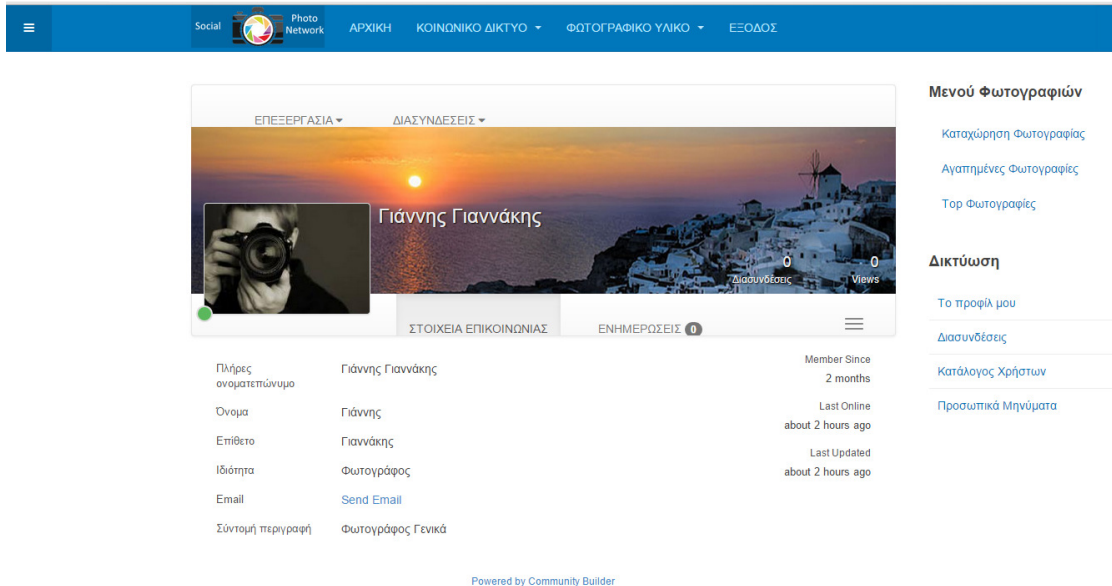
≡

Social Photo Network

ΑΡΧΙΚΗ   ΚΟΙΝΩΝΙΚΟ ΔΙΚΤΥΟ ▾   ΦΩΤΟΓΡΑΦΙΚΟ ΥΛΙΚΟ ▾   ΕΞΟΔΟΣ

ΕΠΕΞΕΡΓΑΣΙΑ ▾   ΔΙΑΣΥΝΔΕΣΕΙΣ ▾

Γιάννης Γιαννάκης

0 Διασυνδέσεις   0 Views

ΣΤΟΙΧΕΙΑ ΕΠΙΚΟΙΝΩΝΙΑΣ   ΕΝΗΜΕΡΩΣΕΙΣ 0

| | |
|---|---|
| Πλήρες ονοματεπώνυμο | Γιάννης Γιαννάκης |
| Όνομα | Γιάννης |
| Επίθετο | Γιαννάκης |
| Ιδιότητα | Φωτογράφος |
| Email | Send Email |
| Σύντομή περιγραφή | Φωτογράφος Γενικά |

Member Since
2 months

Last Online
about 2 hours ago

Last Updated
about 2 hours ago

Μενού Φωτογραφιών

Καταχώρηση Φωτογραφίας

Αγαπημένες Φωτογραφίες

Top Φωτογραφίες

Δικτύωση

Το προφίλ μου

Διασυνδέσεις

Κατάλογος Χρηστών

Προσωπικά Μηνύματα

Powered by Community Builder